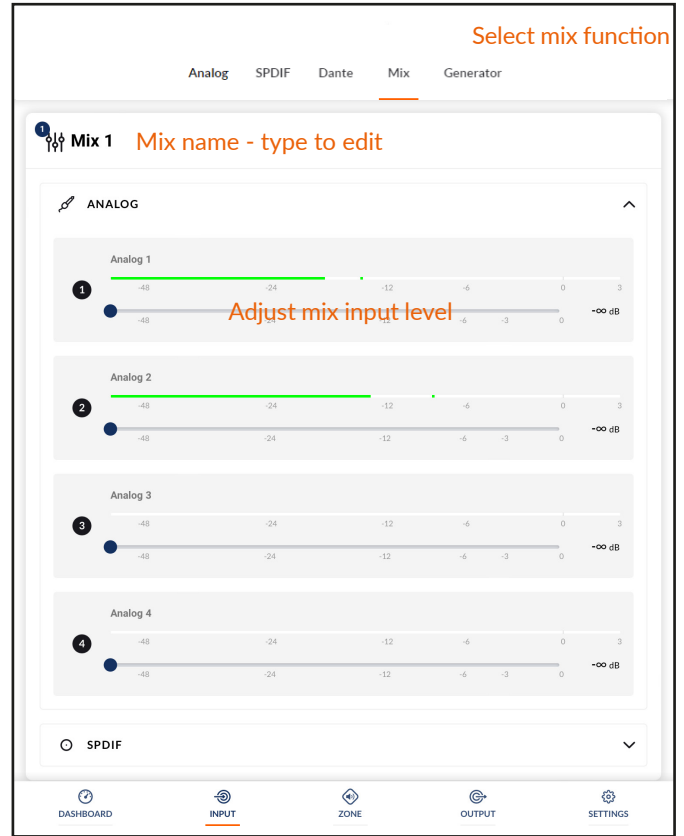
Select mix function

Analog SPDIF Dante Mix Generator

1 Mix 1 Mix name - type to edit

ANALOG

Analog 1
1
-48 -24 -12 -6 0 3
Adjust mix input level
-48 -24 -12 -6 -3 0
-∞ dB

Analog 2
2
-48 -24 -12 -6 0 3
-48 -24 -12 -6 -3 0
-∞ dB

Analog 3
3
-48 -24 -12 -6 0 3
-48 -24 -12 -6 -3 0
-∞ dB

Analog 4
4
-48 -24 -12 -6 0 3
-48 -24 -12 -6 -3 0
-∞ dB

SPDIF

DASHBOARD INPUT ZONE OUTPUT SETTINGS